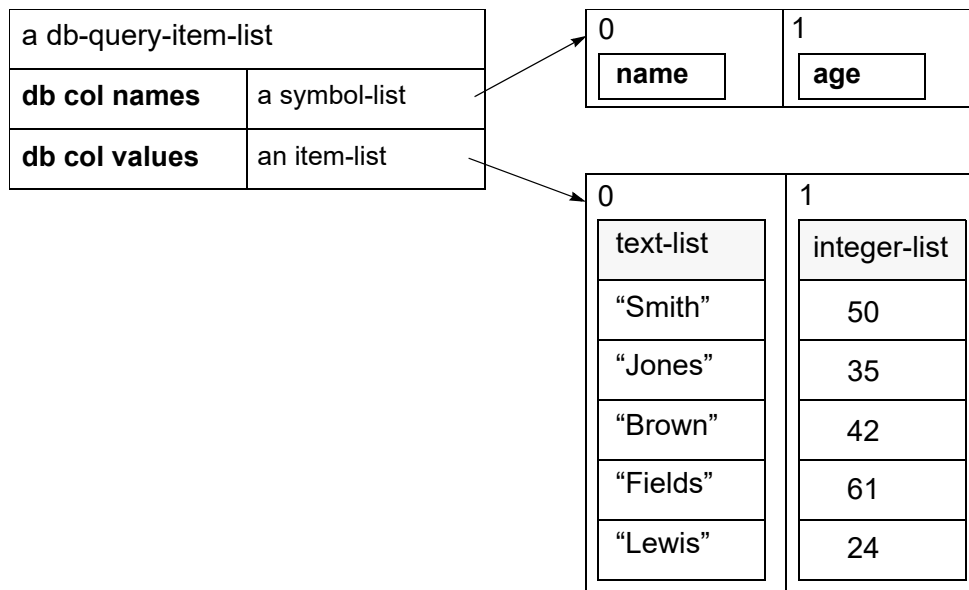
a db-query-item-list

| **db col names** | a symbol-list |
|---|---|
| **db col values** | an item-list |

| 0 | 1 |
|---|---|
| **name** | **age** |

| 0 | 1 |
|---|---|
| text-list | integer-list |
| “Smith” | 50 |
| “Jones” | 35 |
| “Brown” | 42 |
| “Fields” | 61 |
| “Lewis” | 24 |